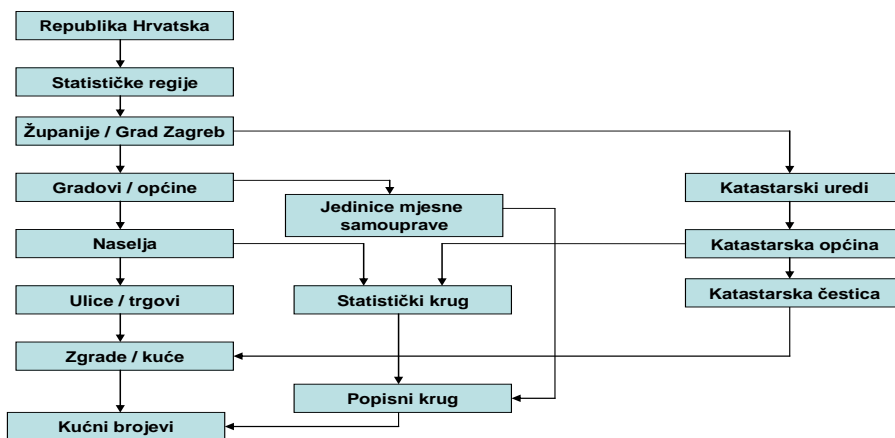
Republika Hrvatska

Statističke regije

Županije / Grad Zagreb

Gradovi / općine

Jedinice mjesne samouprave

Katastarski uredi

Naselja

Katastarska općina

Ulice / trgovi

Statistički krug

Katastarska čestica

Zgrade / kuće

Popisni krug

Kućni brojevi